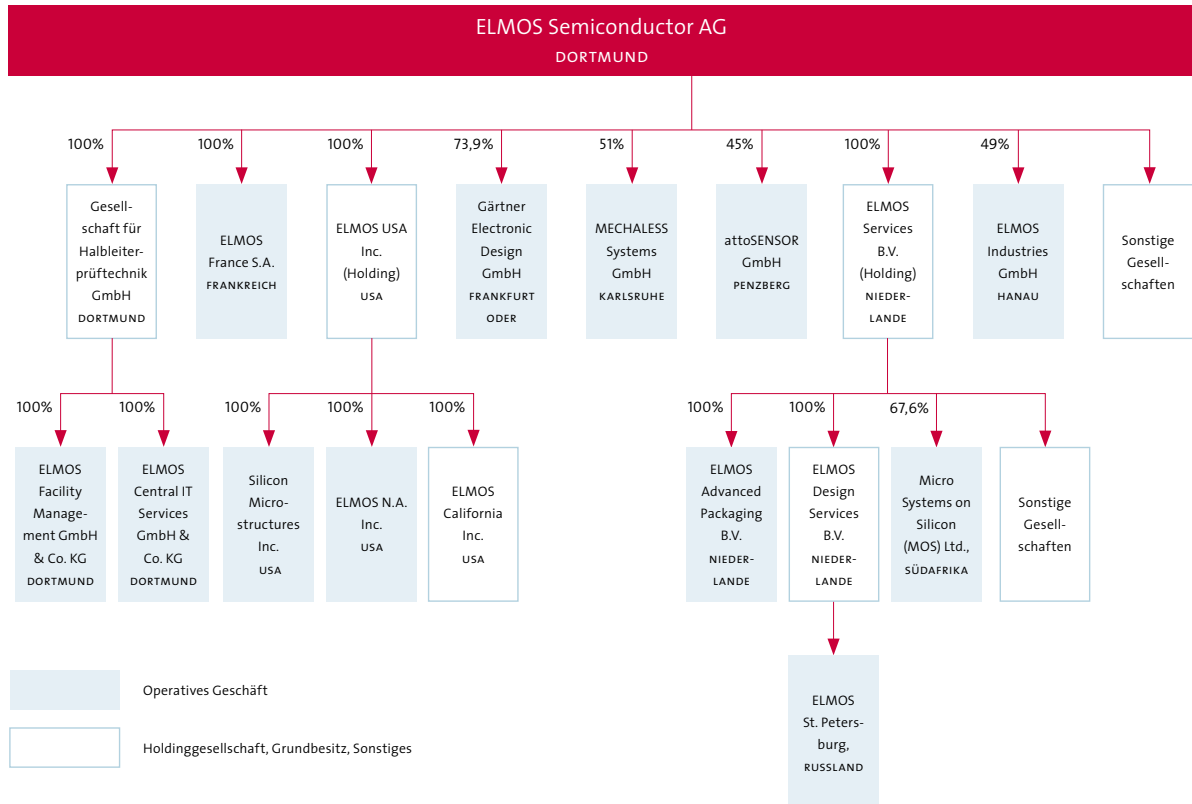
ELMOS Semiconductor AG
DORTMUND

100%
Gesellschaft für Halbleiterprüftechnik GmbH
DORTMUND

100%
ELMOS France S.A.
FRANKREICH

100%
ELMOS USA Inc. (Holding)
USA

73,9%
Gärtner Electronic Design GmbH
FRANKFURT ODER

51%
MECHALESS Systems GmbH
KARLSRUHE

45%
attoSENSOR GmbH
PENZBERG

100%
ELMOS Services B.V. (Holding)
NIEDERLANDE

49%
ELMOS Industries GmbH
HANAU

Sonstige Gesellschaften

100%
ELMOS Facility Management GmbH & Co. KG
DORTMUND

100%
ELMOS Central IT Services GmbH & Co. KG
DORTMUND

100%
Silicon Microstructures Inc.
USA

100%
ELMOS N.A. Inc.
USA

100%
ELMOS California Inc.
USA

100%
ELMOS Advanced Packaging B.V.
NIEDERLANDE

100%
ELMOS Design Services B.V.
NIEDERLANDE

67,6%
Micro Systems on Silicon (MOS) Ltd.,
SÜDAFRIKA

Sonstige Gesellschaften

ELMOS St. Petersburg,
RUSSLAND

Operatives Geschäft

Holdinggesellschaft, Grundbesitz, Sonstiges